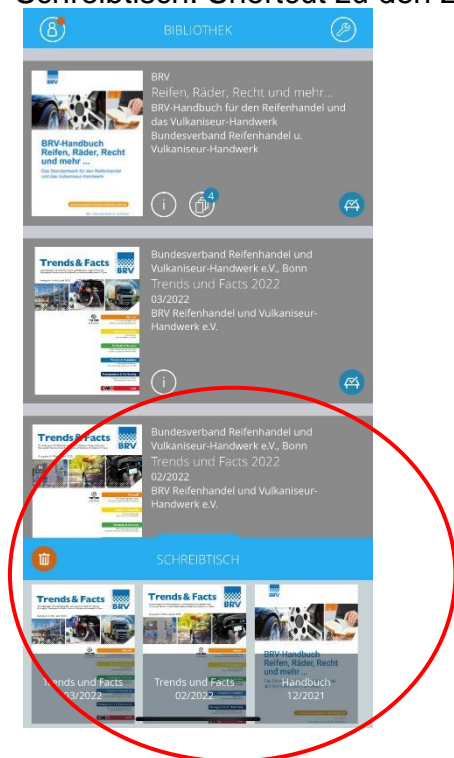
Schreibtisch: Shortcut zu den Z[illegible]

BIBLIOTHEK

BRV-Handbuch Reifen, Räder, Recht und mehr ...

Das Standardwerk für den Reifenhandel und das Vulkaniseur-Handwerk

BRV
Reifen, Räder, Recht und mehr...
BRV-Handbuch für den Reifenhandel und das Vulkaniseur-Handwerk
Bundesverband Reifenhandel u. Vulkaniseur-Handwerk

4

Trends & Facts BRV

Bundesverband Reifenhandel und Vulkaniseur-Handwerk e.V., Bonn
Trends und Facts 2022
03/2022
BRV Reifenhandel und Vulkaniseur-Handwerk e.V.

Trends & Facts BRV

Bundesverband Reifenhandel und Vulkaniseur-Handwerk e.V., Bonn
Trends und Facts 2022
02/2022
BRV Reifenhandel und Vulkaniseur-Handwerk e.V.

SCHREIBTISCH

Trends & Facts BRV
Trends und Facts
03/2022

Trends & Facts BRV
Trends und Facts
02/2022

BRV-Handbuch Reifen, Räder, Recht und mehr ...
Handbuch
12/2021